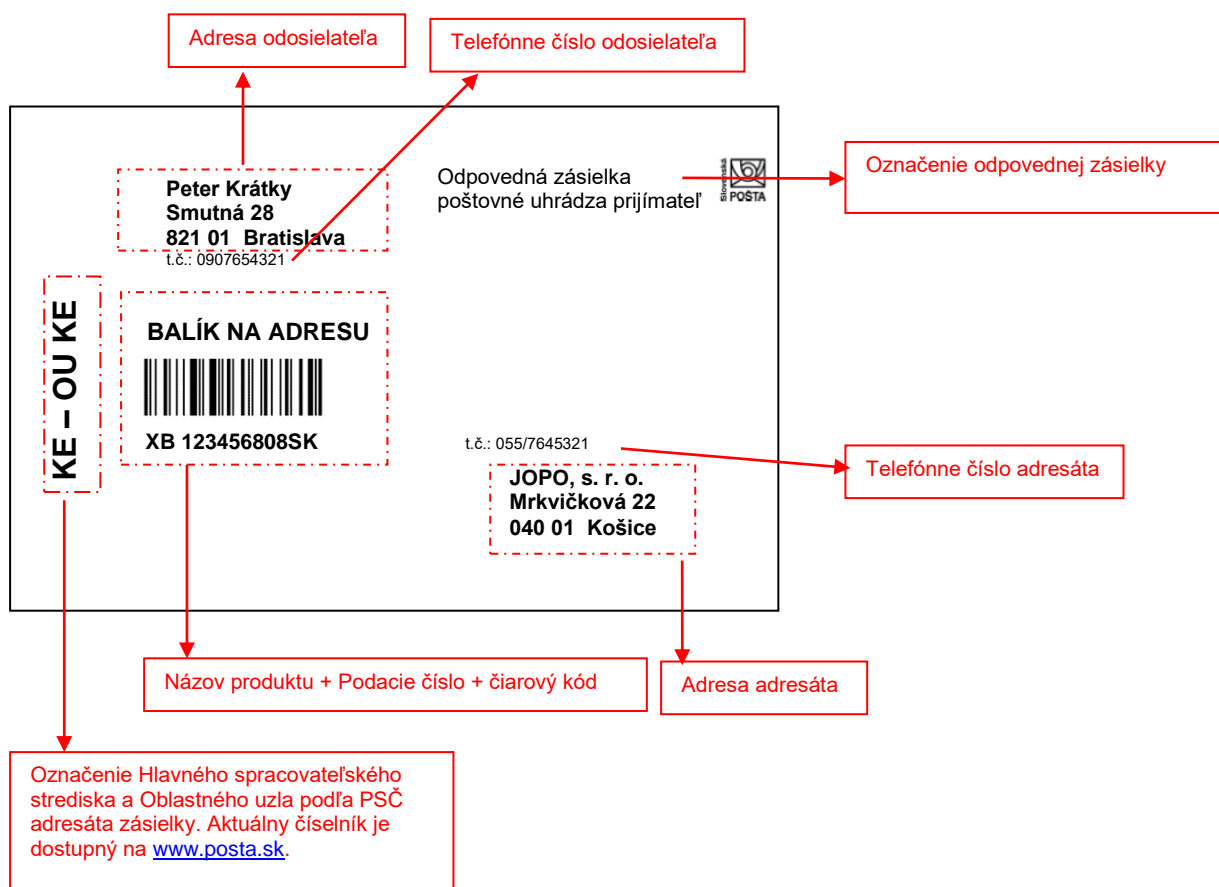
Adresa odosielateľa

Telefónne číslo odosielateľa

Peter Krátky
Smutná 28
821 01 Bratislava
t.č.: 0907654321

Odpovedná zásielka
poštovné uhrádza prijímateľ

Slovenská POŠTA

Označenie odpovednej zásielky

KE – OU KE

BALÍK NA ADRESU

XB 123456808SK

t.č.: 055/7645321

Telefónne číslo adresáta

JOPO, s. r. o.
Mrkvičková 22
040 01 Košice

Názov produktu + Podacie číslo + čiarový kód

Adresa adresáta

Označenie Hlavného spracovateľského strediska a Oblastného uzla podľa PSČ adresáta zásielky. Aktuálny číselník je dostupný na www.posta.sk.